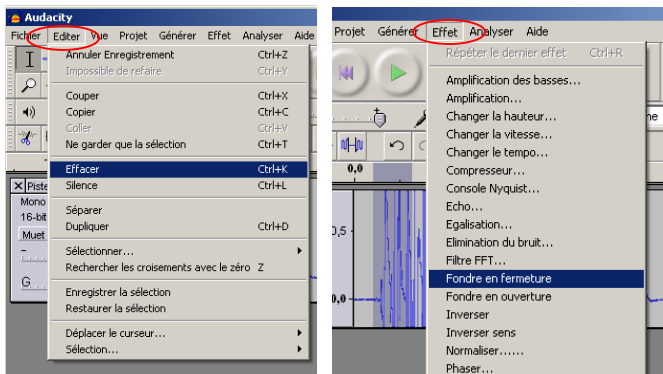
Audacity

Fichier Editer Vue Projet Générer Effet Analyser Aide

Annuler Enregistrement Ctrl+Z
Impossible de refaire Ctrl+Y
Couper Ctrl+X
Copier Ctrl+C
Coller Ctrl+V
Ne garder que la sélection Ctrl+T
Effacer Ctrl+K
Silence Ctrl+L
Séparer
Dupliquer Ctrl+D
Sélectionner...
Rechercher les croisements avec le zéro Z
Enregistrer la sélection
Restaurer la sélection
Déplacer le curseur...
Sélection...

Piste
Mono
16-bit
Muet
G

Projet Générer Effet Analyser Aide

Répéter le dernier effet Ctrl+R
Amplification des basses...
Amplification...
Changer la hauteur...
Changer la vitesse...
Changer le tempo...
Compresseur...
Console Nyquist...
Echo...
Egalisation...
Elimination du bruit...
Filtre FFT...
Fondre en fermeture
Fondre en ouverture
Inverser
Inverser sens
Normaliser......
Phaser...

0,0
0,5
0,0